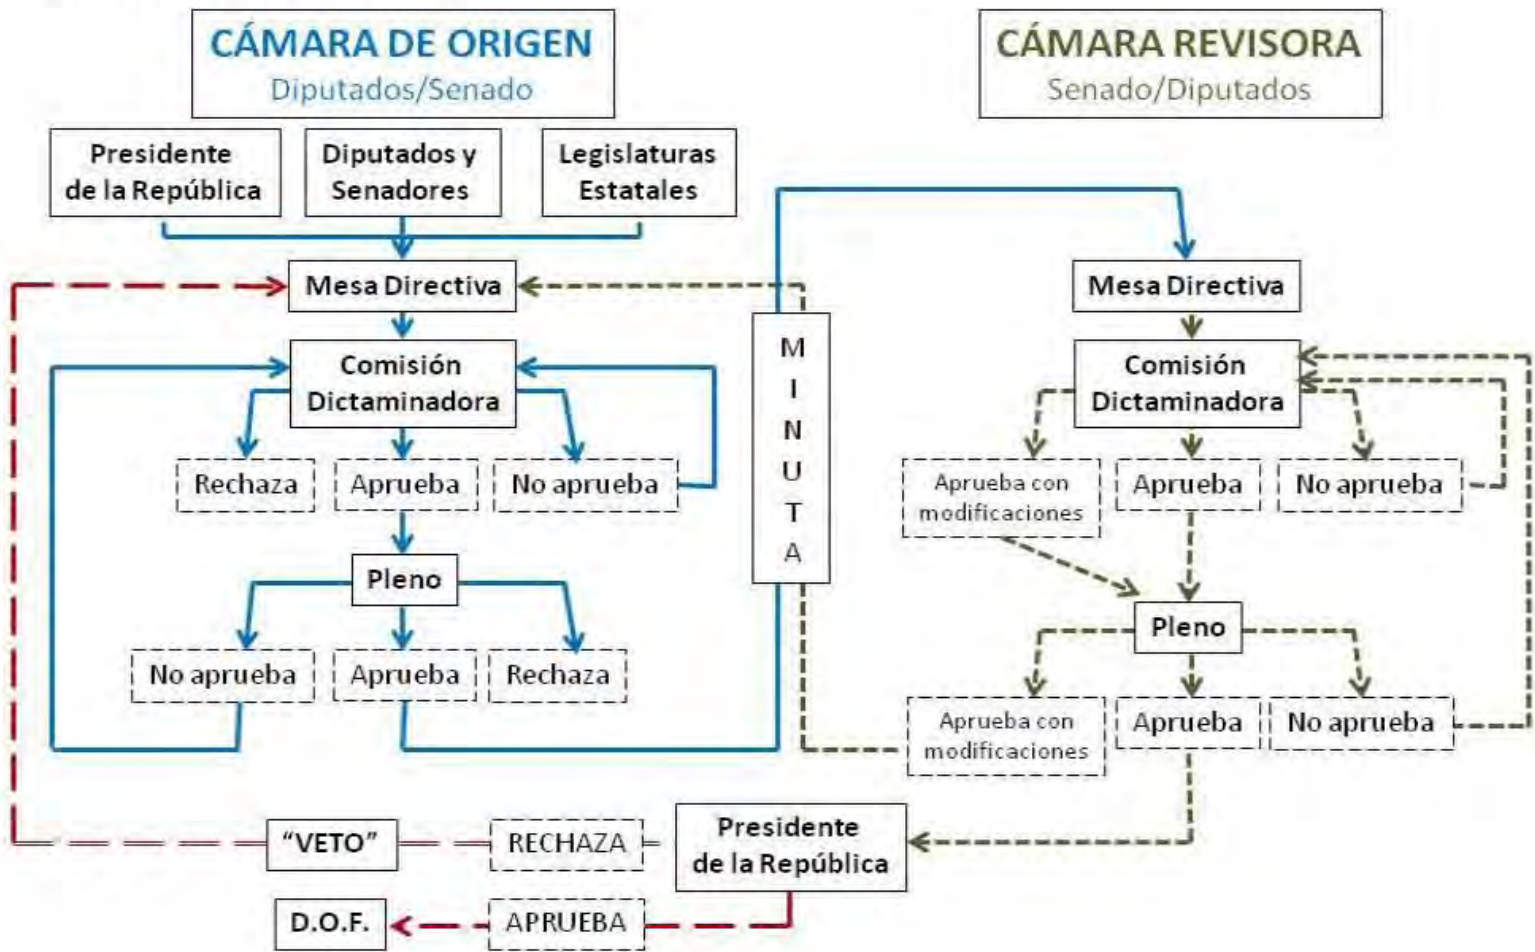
CÁMARA DE ORIGEN
Diputados/Senado

CÁMARA REVISORA
Senado/Diputados

Presidente de la República

Diputados y Senadores

Legislaturas Estatales

Mesa Directiva

Comisión Dictaminadora

Rechaza

Aprueba

No aprueba

Pleno

No aprueba

Aprueba

Rechaza

M I N U T A

Mesa Directiva

Comisión Dictaminadora

Aprueba con modificaciones

Aprueba

No aprueba

Pleno

Aprueba con modificaciones

Aprueba

No aprueba

"VETO"

RECHAZA

Presidente de la República

D.O.F.

APRUEBA